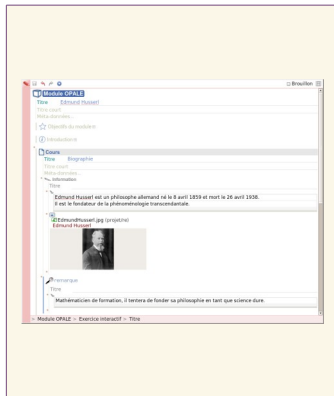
Brouillon

Module OPALE
Titre Edmund Husserl
Titre court
Méta-données...
Objectifs du module
Introduction

Cours
Titre Biographie
Titre court
Méta-données...
Information
Titre
Edmund Husserl est un philosophe allemand né le 8 avril 1859 et mort le 26 avril 1938.
Il est le fondateur de la phénoménologie transcendantale.

EdmundHusserl.jpg (projetUnl)
Edmund Husserl

Remarque
Titre
Mathématicien de formation, il tentera de fonder sa philosophie en tant que science dure.

Module OPALE > Exercice interactif > Titre